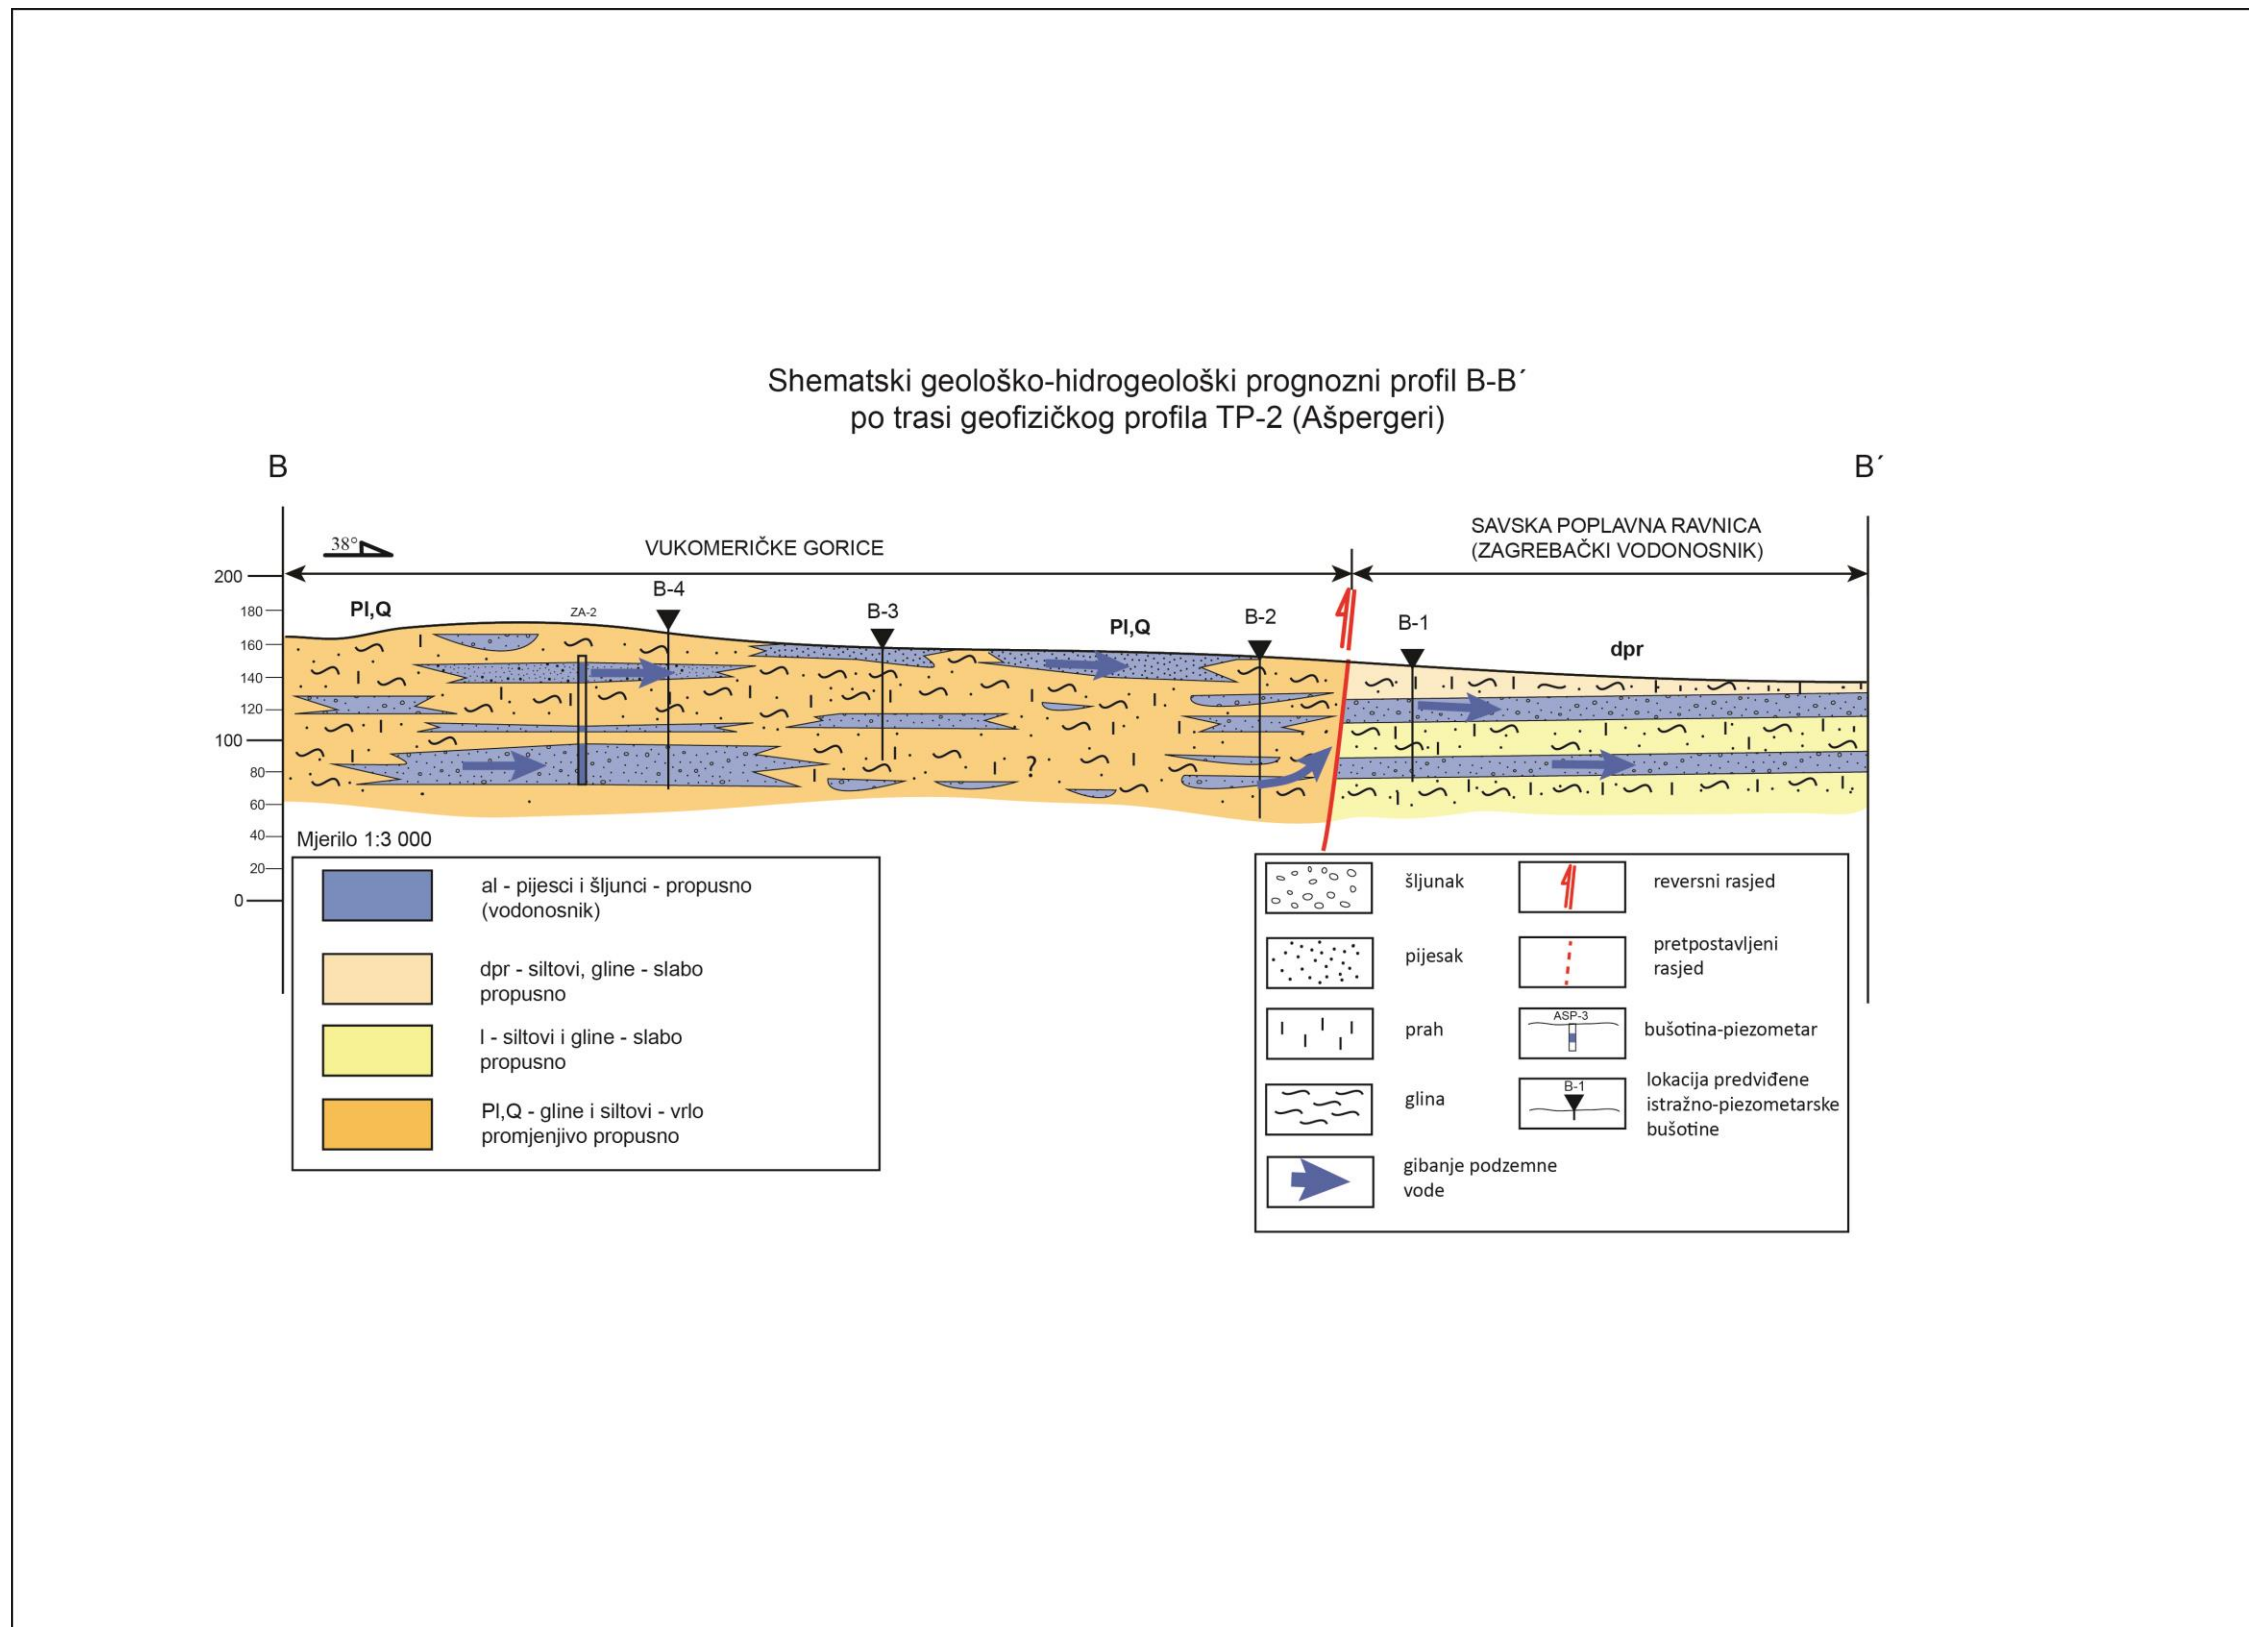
Shematski geološko-hidrogeološki prognozni profil B-B´
po trasi geofizičkog profila TP-2 (Ašpergeri)

B

B´

38°

VUKOMERIČKE GORICE

SAVSKA POPLAVNA RAVNICA
(ZAGREBAČKI VODONOSNIK)

200
180
160
140
120
100
80
60
40
20
0

Pl,Q

ZA-2

B-4

B-3

Pl,Q

B-2

B-1

dpr

?

Mjerilo 1:3 000

al - pijesci i šljunci - propusno (vodonosnik)

dpr - siltovi, gline - slabo propusno

l - siltovi i gline - slabo propusno

Pl,Q - gline i siltovi - vrlo promjenjivo propusno

šljunak

reversni rasjed

pijesak

pretpostavljeni rasjed

prah

ASP-3

bušotina-piezometar

glina

B-1

lokacija predviđene istražno-piezometarske bušotine

gibanje podzemne vode